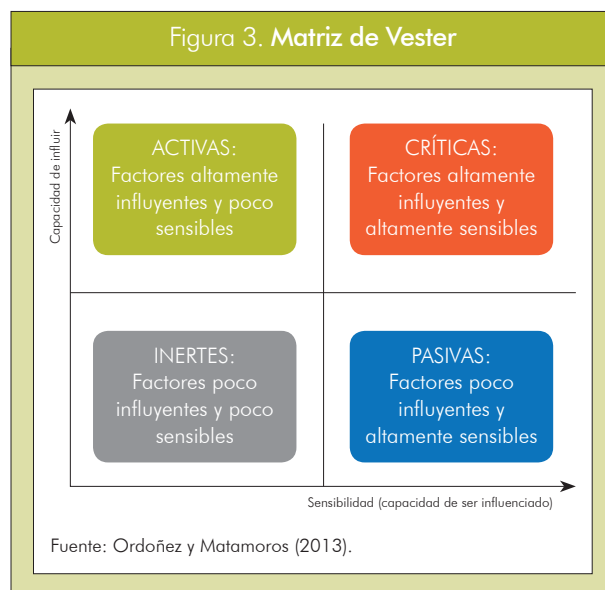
Figura 3. **Matriz de Vester**

Capacidad de influir

ACTIVAS:
Factores altamente influyentes y poco sensibles

CRÍTICAS:
Factores altamente influyentes y altamente sensibles

INERTES:
Factores poco influyentes y poco sensibles

PASIVAS:
Factores poco influyentes y altamente sensibles

Sensibilidad (capacidad de ser influenciado)

Fuente: Ordoñez y Matamoros (2013).